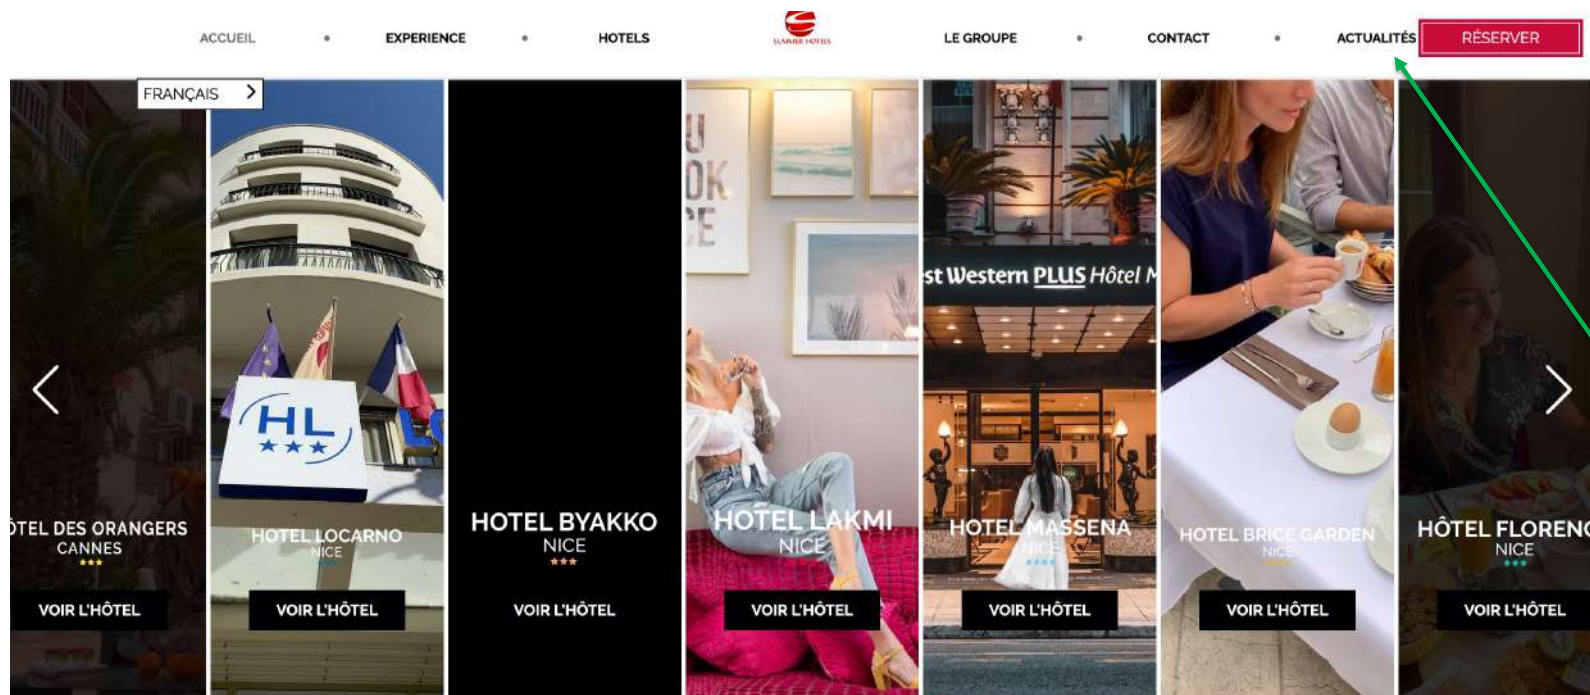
ACCUEIL • EXPERIENCE • HOTELS

SUMMER HOTELS

LE GROUPE • CONTACT • ACTUALITÉS

RÉSERVER

FRANÇAIS

ÔTEL DES ORANGERS
CANNES
★★★
VOIR L'HÔTEL

HL ★★★

HOTEL LOCARNO
NICE
VOIR L'HÔTEL

HOTEL BYAKKO
NICE
★★★
VOIR L'HÔTEL

HOTEL LAKMI
NICE
VOIR L'HÔTEL

st Western PLUS Hôtel M

HOTEL MASSENA
NICE
★★★★
VOIR L'HÔTEL

HOTEL BRICE GARDEN
NICE
VOIR L'HÔTEL

HÔTEL FLORENC
NICE
★★★
VOIR L'HÔTEL